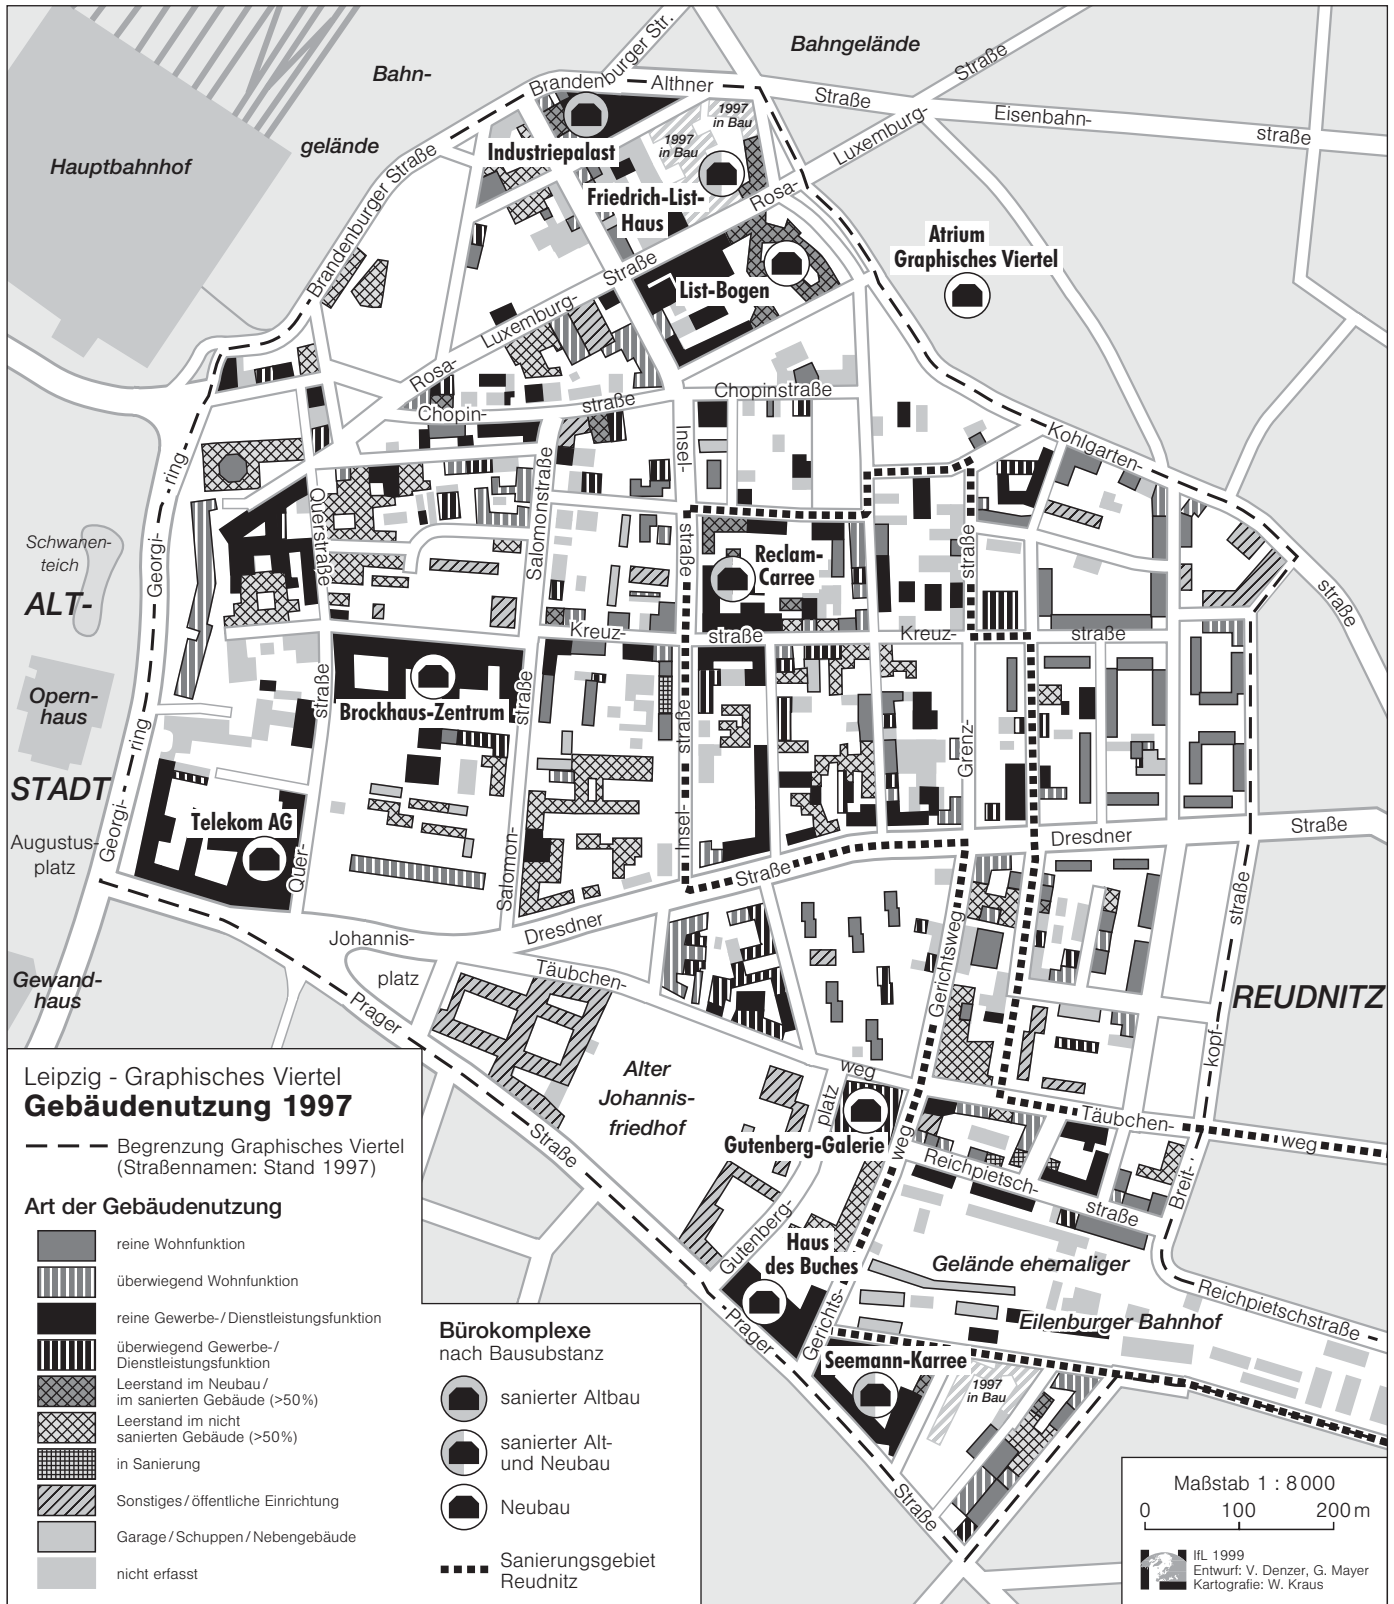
Bahngelände
Brandenburger Str.
Althner
Straße
Straße
Eisenbahn-
straße
Bahn-
gelände
Hauptbahnhof
1997 in Bau
1997 in Bau
Industriepalast
Friedrich-List-Haus
Luxemburg-
Rosa-
Brandenburger Straße
Atrium Graphisches Viertel
Straße
List-Bogen
Luxemburg-
Rosa-
Chopin-
straße
Chopinstraße
Insel-
Kohlgarten-
Querstraße
Salomonstraße
straße
Reclam-Carree
straße
straße
Schwanenteich
ALT-
Georgi-
ring
Kreuz-
straße
Kreuz-
straße
Opernhaus
straße
straße
Brockhaus-Zentrum
Insel-
Grenz-
ring
Georgi-
STADT
Telekom AG
Augustusplatz
Quer-
Salomon-
Dresdner
Straße
Straße
straße
Johannis-
platz
Dresdner
Gerichtsweg
Gewandhaus
Täubchen-
REUDNITZ
Prager
Alter Johannisfriedhof
weg
platz
kopf-
Täubchen-
weg
Gutenberg-Galerie
weg
Reichpietsch-
straße
Breit-
Straße
Gutenberg-
Haus des Buches
Gelände ehemaliger
Eilenburger Bahnhof
Reichpietschstraße
Prager
Gerichts-
Seemann-Karree
1997 in Bau
Straße

Leipzig - Graphisches Viertel
Gebäudenutzung 1997
Begrenzung Graphisches Viertel (Straßennamen: Stand 1997)
Art der Gebäudenutzung
reine Wohnfunktion
überwiegend Wohnfunktion
reine Gewerbe-/Dienstleistungsfunktion
überwiegend Gewerbe-/Dienstleistungsfunktion
Leerstand im Neubau/im sanierten Gebäude (>50%)
Leerstand im nicht sanierten Gebäude (>50%)
in Sanierung
Sonstiges/öffentliche Einrichtung
Garage/Schuppen/Nebengebäude
nicht erfasst

Bürokomplexe
nach Bausubstanz
sanierter Altbau
sanierter Alt- und Neubau
Neubau
Sanierungsgebiet Reudnitz

Maßstab 1 : 8000
0 100 200 m
IfL 1999
Entwurf: V. Denzer, G. Mayer
Kartografie: W. Kraus